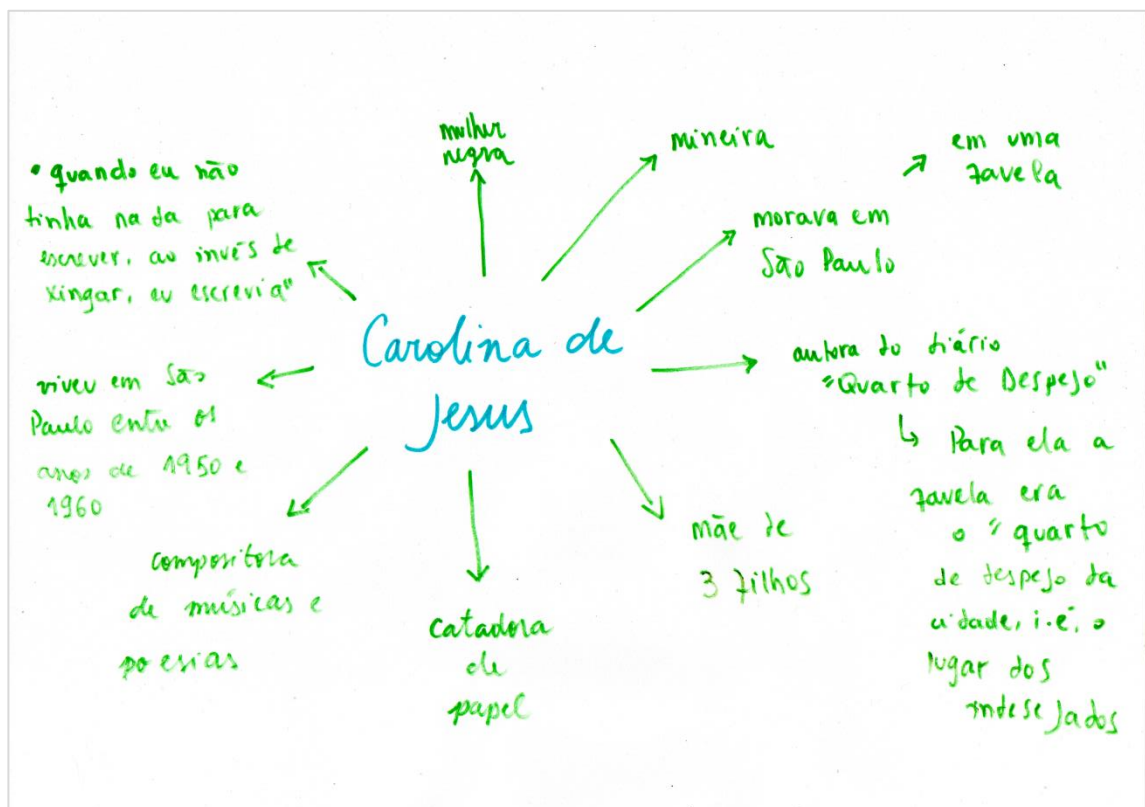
Carolina de Jesus

mulher negra

mineira

morava em São Paulo

em uma favela

autora do diário "Quarto de Despejo"

↳ Para ela a favela era o "quarto de despejo da cidade, i.e. o lugar dos indesejados

mãe de 3 filhos

catadora de papel

compositora de músicas e poesias

viveu em São Paulo entre os anos de 1950 e 1960

"quando eu não tinha nada para escrever, ao invés de xingar, eu escrevia"